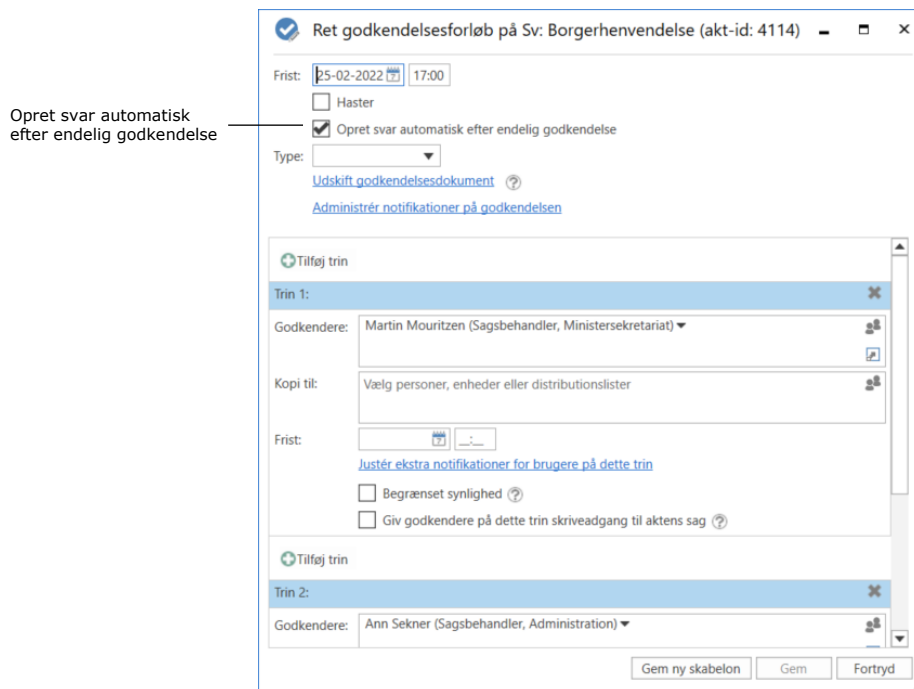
Opret svar automatisk efter endelig godkendelse

Ret godkendelsesforløb på Sv: Borgerhenvendelse (akt-id: 4114)

Frist: 25-02-2022 17:00

Haster

Opret svar automatisk efter endelig godkendelse

Type:

Udskift godkendelsesdokument

Administrér notifikationer på godkendelsen

Tilføj trin

Trin 1:

Godkendere: Martin Mouritzen (Sagsbehandler, Ministersekretariat)

Kopi til: Vælg personer, enheder eller distributionslister

Frist: __:__

Justér ekstra notifikationer for brugere på dette trin

Begrænset synlighed

Giv godkendere på dette trin skriveadgang til aktens sag

Tilføj trin

Trin 2:

Godkendere: Ann Sekner (Sagsbehandler, Administration)

Gem ny skabelon Gem Fortryd